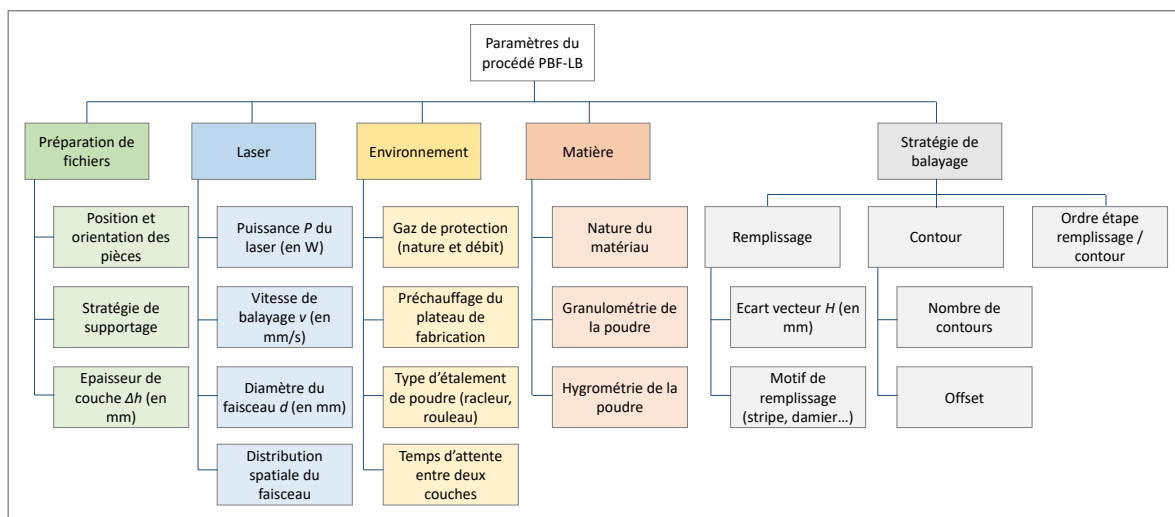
Paramètres du procédé PBF-LB

Préparation de fichiers

Position et orientation des pièces

Stratégie de supportage

Epaisseur de couche $\Delta h$ (en mm)

Laser

Puissance $P$ du laser (en W)

Vitesse de balayage $v$ (en mm/s)

Diamètre du faisceau $d$ (en mm)

Distribution spatiale du faisceau

Environnement

Gaz de protection (nature et débit)

Préchauffage du plateau de fabrication

Type d'étalement de poudre (racleur, rouleau)

Temps d'attente entre deux couches

Matière

Nature du matériau

Granulométrie de la poudre

Hygrométrie de la poudre

Stratégie de balayage

Remplissage

Ecart vecteur $H$ (en mm)

Motif de remplissage (stripe, damier…)

Contour

Nombre de contours

Offset

Ordre étape remplissage / contour